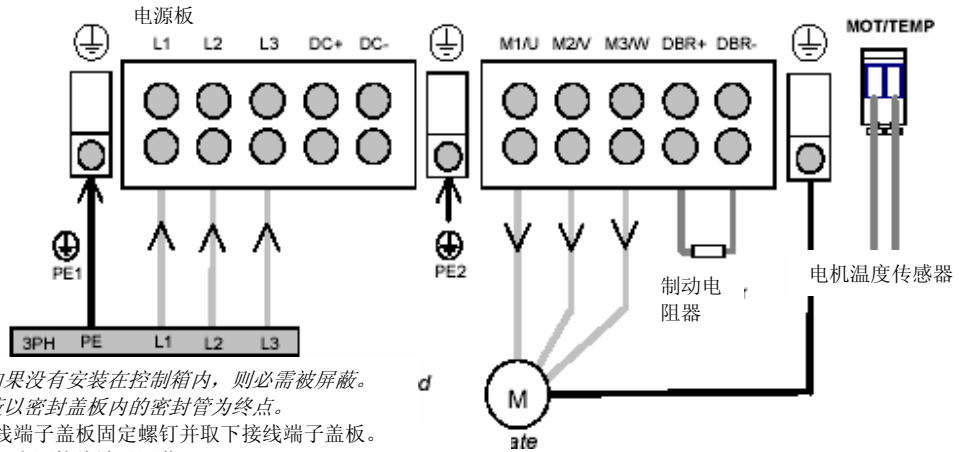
电源板

L1 L2 L3 DC+ DC-

M1/U M2/V M3/W DBR+ DBR-

MOT/TEMP

PE1

PE2

制动电阻器

电机温度传感器

3PH PE L1 L2 L3

如果没有安装在控制箱内，则必需被屏蔽。

蔽以密封盖板内的密封管为终点。

线端子盖板固定螺钉并取下接线端子盖板。

d

M

ate